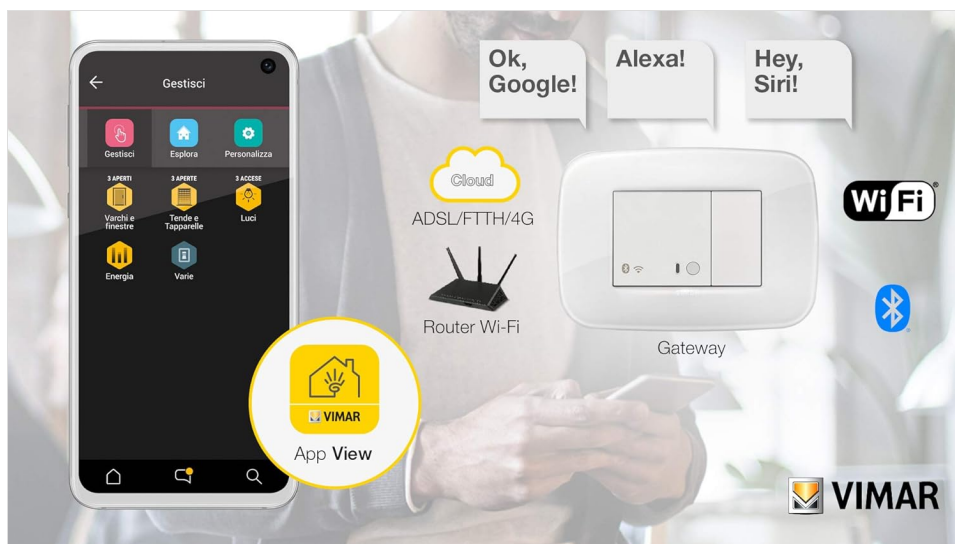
Gestisci

Gestisci
Esplora
Personalizza

3 APERTI
Varchi e finestre

3 APERTE
Tende e Tapparelle

3 ACCESE
Luci

Energia

Varie

VIMAR
App View

Ok, Google!

Alexa!

Hey, Siri!

Cloud
ADSL/FTTH/4G

Router Wi-Fi

Gateway

WiFi

VIMAR